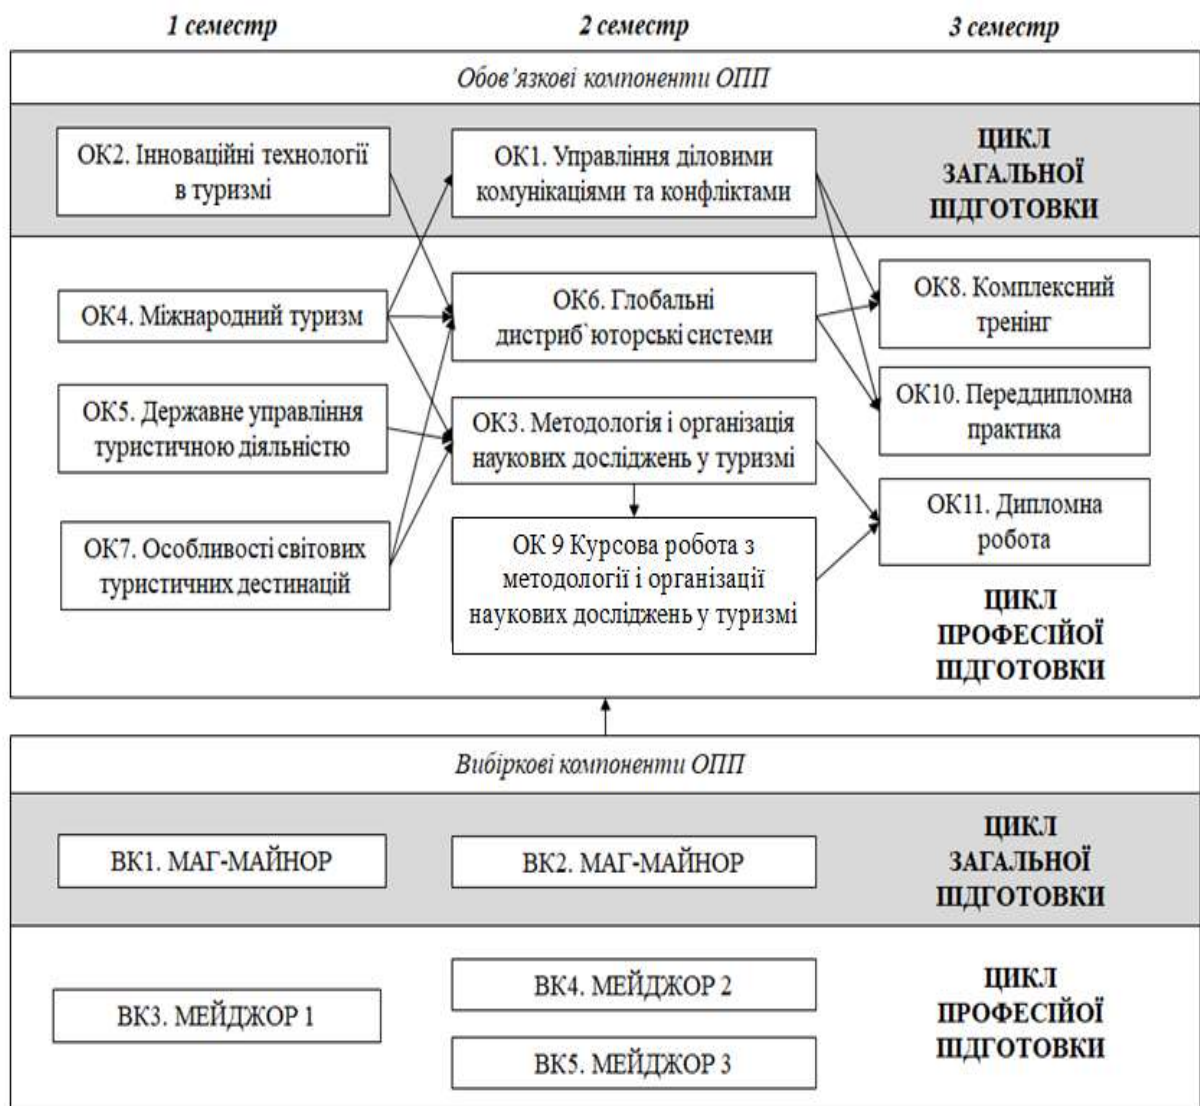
1 семестр

2 семестр

3 семестр

Обов'язкові компоненти ОПП

ОК2. Інноваційні технології в туризмі

ОК1. Управління діловими комунікаціями та конфліктами

ЦИКЛ ЗАГАЛЬНОЇ ПІДГОТОВКИ

ОК4. Міжнародний туризм

ОК6. Глобальні дистриб`юторські системи

ОК8. Комплексний тренінг

ОК10. Переддипломна практика

ОК5. Державне управління туристичною діяльністю

ОК3. Методологія і організація наукових досліджень у туризмі

ОК11. Дипломна робота

ОК7. Особливості світових туристичних дестинацій

ОК 9 Курсова робота з методології і організації наукових досліджень у туризмі

ЦИКЛ ПРОФЕСІЙОЇ ПІДГОТОВКИ

Вибіркові компоненти ОПП

ВК1. МАГ-МАЙНОР

ВК2. МАГ-МАЙНОР

ЦИКЛ ЗАГАЛЬНОЇ ПІДГОТОВКИ

ВК3. МЕЙДЖОР 1

ВК4. МЕЙДЖОР 2

ВК5. МЕЙДЖОР 3

ЦИКЛ ПРОФЕСІЙОЇ ПІДГОТОВКИ